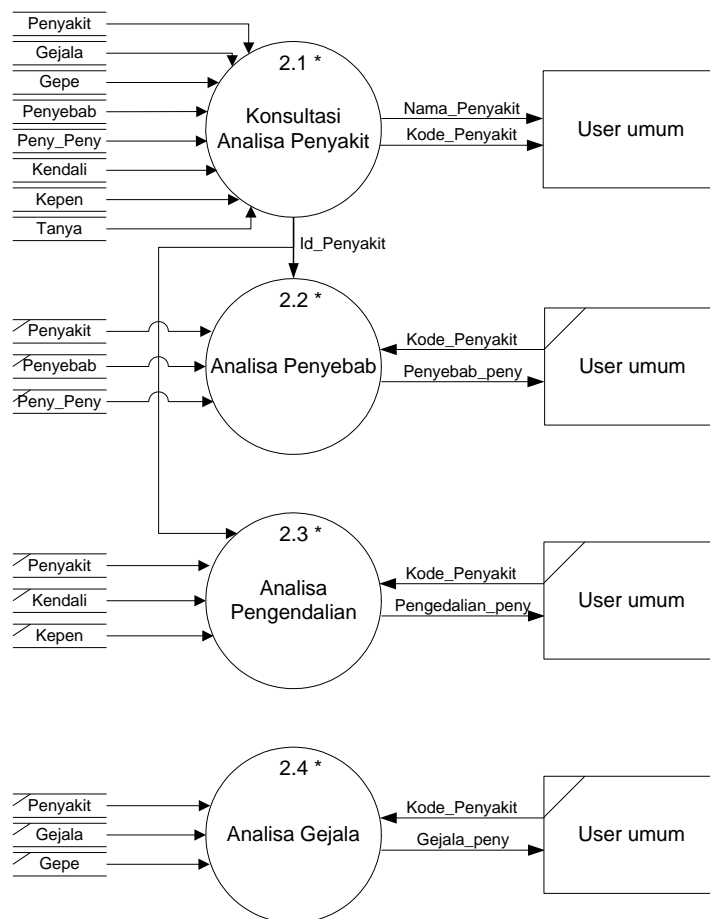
Penyakit
Gejala
Gepe
Penyebab
Peny_Peny
Kendali
Kepen
Tanya

2.1 *
Konsultasi Analisa Penyakit

Nama_Penyakit
Kode_Penyakit
User umum

Id_Penyakit

Penyakit
Penyebab
Peny_Peny

2.2 *
Analisa Penyebab

Kode_Penyakit
Penyebab_peny
User umum

Penyakit
Kendali
Kepen

2.3 *
Analisa Pengendalian

Kode_Penyakit
Pengedalian_peny
User umum

Penyakit
Gejala
Gepe

2.4 *
Analisa Gejala

Kode_Penyakit
Gejala_peny
User umum